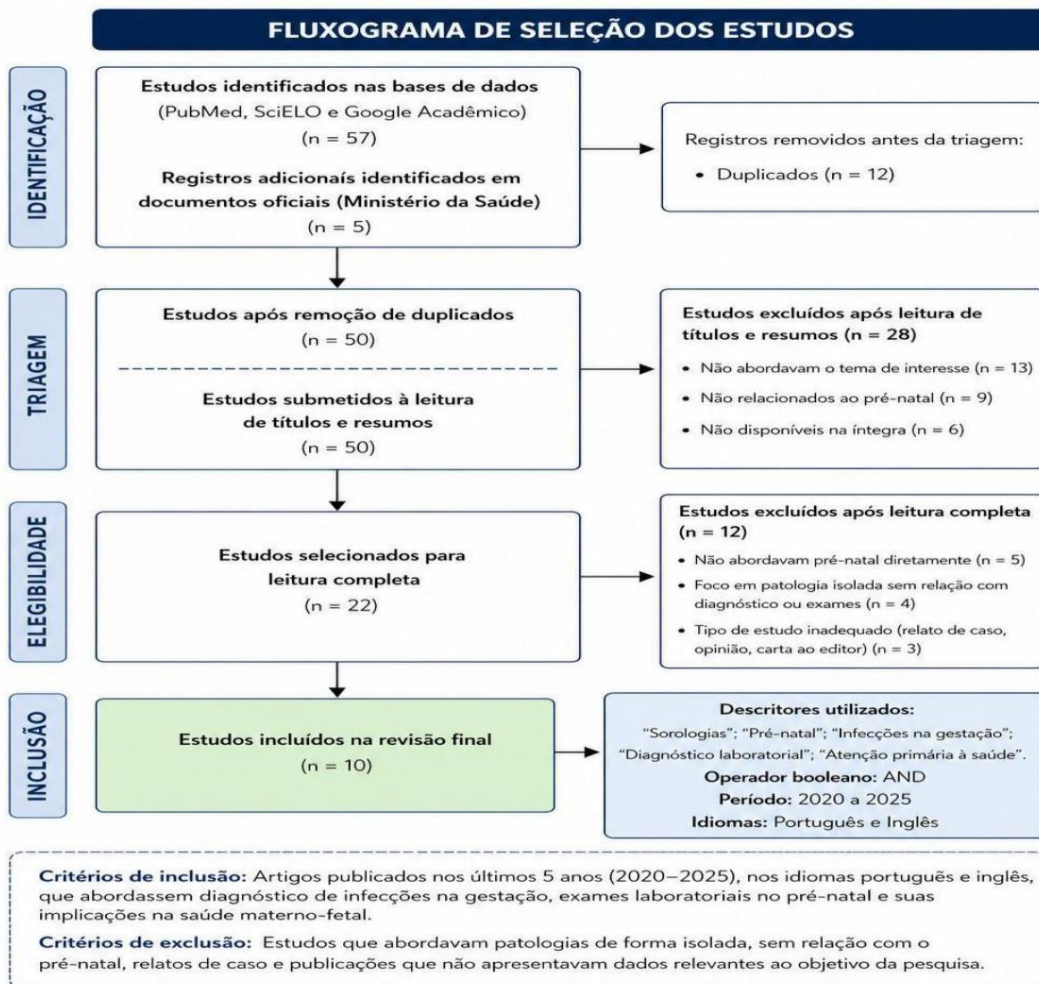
FLUXOGRAMA DE SELEÇÃO DOS ESTUDOS

IDENTIFICAÇÃO

Estudos identificados nas bases de dados (PubMed, SciELO e Google Acadêmico) (n = 57)

Registros adicionais identificados em documentos oficiais (Ministério da Saúde) (n = 5)

Registros removidos antes da triagem:
• Duplicados (n = 12)

TRIAGEM

Estudos após remoção de duplicados (n = 50)

Estudos submetidos à leitura de títulos e resumos (n = 50)

Estudos excluídos após leitura de títulos e resumos (n = 28)
• Não abordavam o tema de interesse (n = 13)
• Não relacionados ao pré-natal (n = 9)
• Não disponíveis na íntegra (n = 6)

ELEGIBILIDADE

Estudos selecionados para leitura completa (n = 22)

Estudos excluídos após leitura completa (n = 12)
• Não abordavam pré-natal diretamente (n = 5)
• Foco em patologia isolada sem relação com diagnóstico ou exames (n = 4)
• Tipo de estudo inadequado (relato de caso, opinião, carta ao editor) (n = 3)

INCLUSÃO

Estudos incluídos na revisão final (n = 10)

Descritores utilizados:
"Sorologias"; "Pré-natal"; "Infecções na gestação"; "Diagnóstico laboratorial"; "Atenção primária à saúde".
Operador booleano: AND
Período: 2020 a 2025
Idiomas: Português e Inglês

Critérios de inclusão: Artigos publicados nos últimos 5 anos (2020–2025), nos idiomas português e inglês, que abordassem diagnóstico de infecções na gestação, exames laboratoriais no pré-natal e suas implicações na saúde materno-fetal.

Critérios de exclusão: Estudos que abordavam patologias de forma isolada, sem relação com o pré-natal, relatos de caso e publicações que não apresentavam dados relevantes ao objetivo da pesquisa.